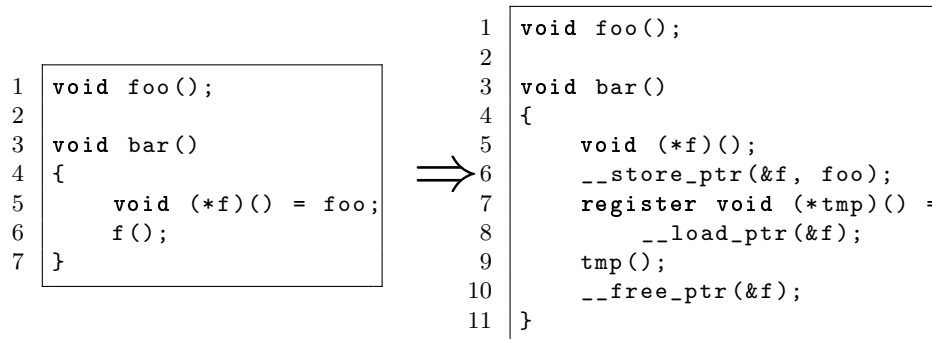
1 void foo();
2
3 void bar()
4 {
5     void (*f)() = foo;
6     f();
7 }

$\Longrightarrow$

1 void foo();
2
3 void bar()
4 {
5     void (*f)();
6     __store_ptr(&f, foo);
7     register void (*tmp)() =
8         __load_ptr(&f);
9     tmp();
10    __free_ptr(&f);
11 }